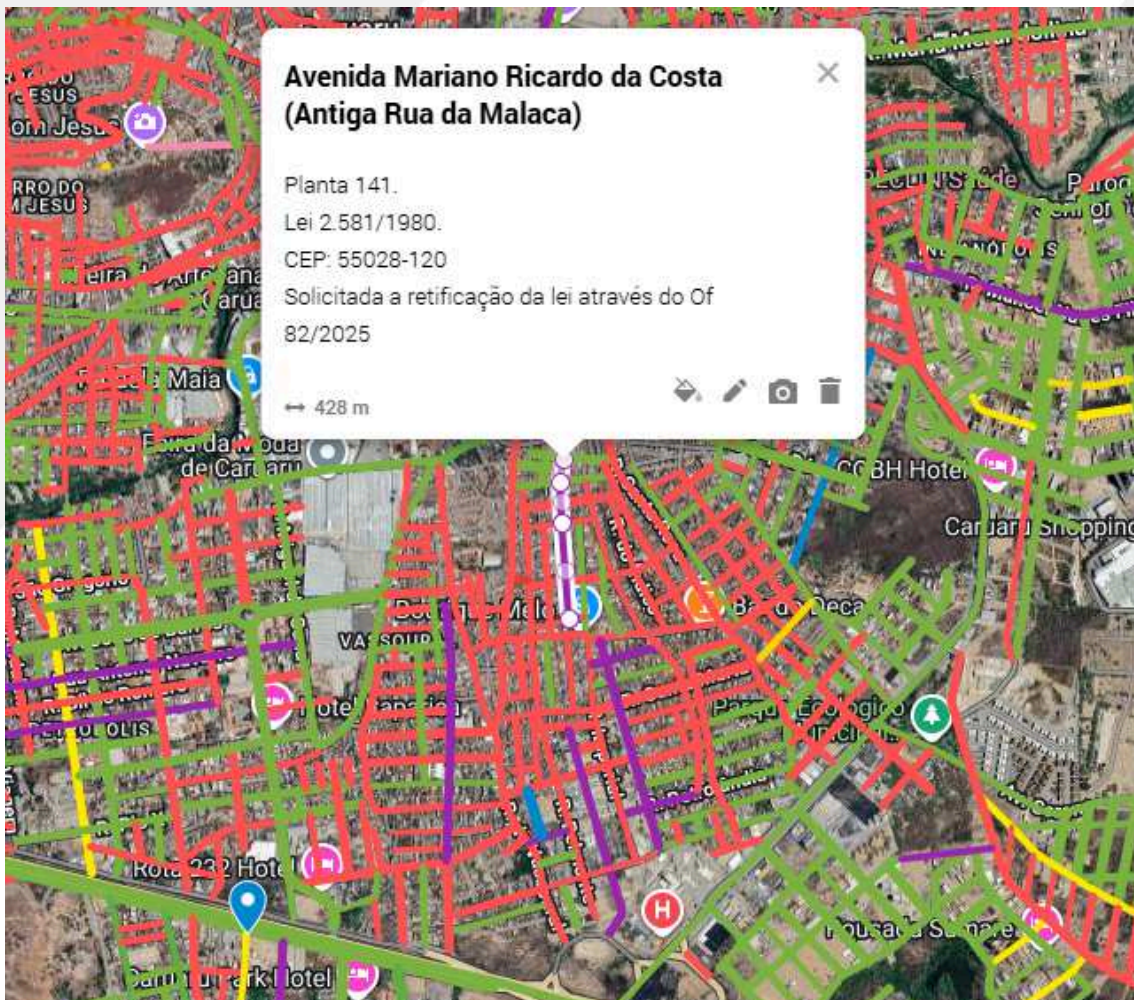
Avenida Mariano Ricardo da Costa (Antiga Rua da Malaca)

Planta 141.
Lei 2.581/1980.
CEP: 55028-120
Solicitada a retificação da lei através do Of 82/2025

↔ 428 m

JESUS
Bom Jesus
RRO DO
M JESUS
Feira
Artesanato
Caruaru
Maia
Feira da Moda de Caruaru
COBH Hotel
Caruaru Shopping
VASSOURAL
Hotel Caparaó
Parque Ecológico
Rota 232 Hotel
Pousada Samarê
Caruaru Park Hotel
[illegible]